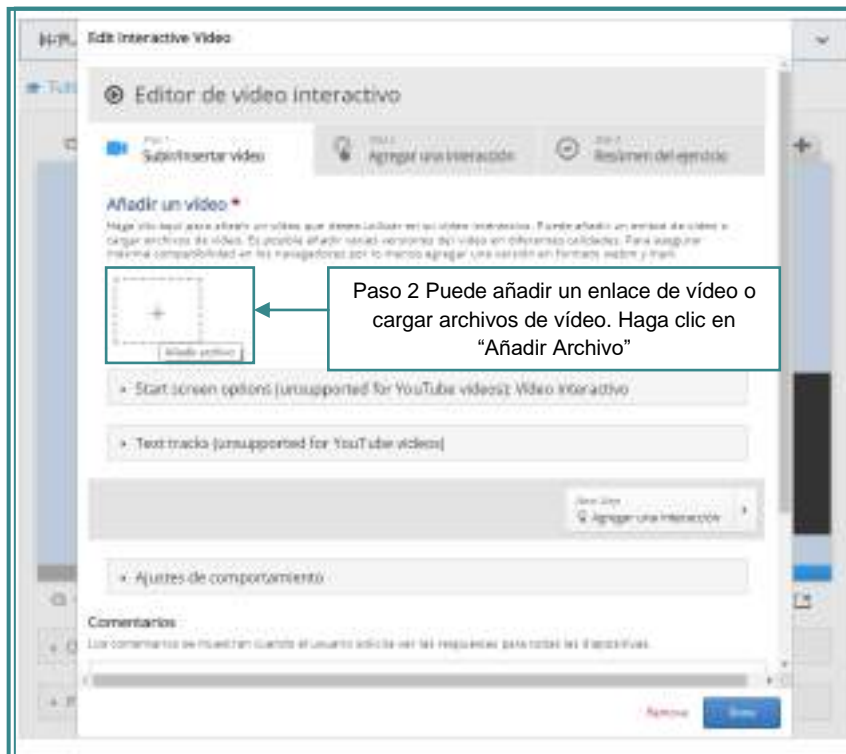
H5P Edit Interactive Video

Tuto

Editor de video interactivo

Paso 1 Subir/insertar video

Paso 2 Agregar una interacción

Paso 3 Resúmen del ejercicio

Añadir un video *

Haga clic aquí para añadir un vídeo que desea utilizar en su vídeo interactivo. Puede añadir un enlace de vídeo o cargar archivos de vídeo. Es posible añadir varias versiones del vídeo en diferentes calidades. Para asegurar máxima compatibilidad en los navegadores por lo menos agregar una versión en formato webm y mp4.

Añadir archivo

Paso 2 Puede añadir un enlace de vídeo o cargar archivos de vídeo. Haga clic en “Añadir Archivo”

▸ Start screen options (unsupported for YouTube videos): Video Interactivo

▸ Text tracks (unsupported for YouTube videos)

Next Step
Agregar una interacción

▸ Ajustes de comportamiento

Comentarios

Los comentarios se muestran cuando el usuario solicita ver las respuestas para todas las diapositivas.

Remove

Done